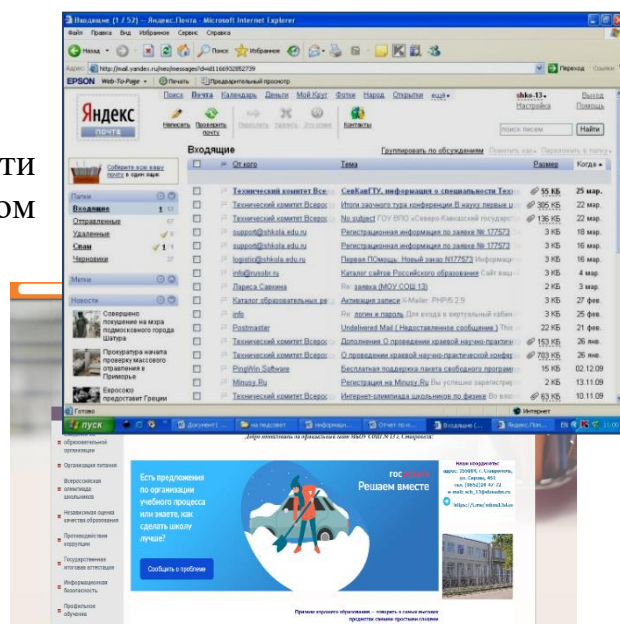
Входящие (1 / 52) — Яндекс.Почта - Microsoft Internet Explorer

Файл Правка Вид Избранное Сервис Справка

Назад Поиск Избранное

Адрес: http://mail.yandex.ru/neo/messages/?id=... Переход Ссылки

EPSON Web-To-Page Печать Предварительный просмотр

Яндекс почта

Поиск Почта Календарь Деньги Мой Круг Фото Народ Открытки ещё

shkola-13 Выход Настройка Помощь

Написать Проверить почту Переслать Удалить Это спам Контакты

Поиск писем Найти

Собрать всю вашу почту в одном ящике

Входящие Группировать по обсуждениям

От кого Тема Размер Когда

Папки

Входящие 1 52

Отправленные

Удаленные

Спам

Черновики

Метки

Новости

Совершено покушение на мэра подмосковного города Шатура

Прокуратура начала проверку массового отравления в Приморье

Евросоюз предоставит Греции

| От кого | Тема | Размер | Когда |
|---|---|---|---|
| Технический комитет Все... | СевКавГТУ, информация о специальностях Тех... | 55 КБ | 25 мар. |
| Технический комитет Всерос | Итоги заочного тура конференции В науку первые ш... | 305 КБ | 22 мар. |
| Технический комитет Всерос | No subject ГОУ ВПО «Северо-Кавказский государст... | 136 КБ | 22 мар. |
| support@shkola.edu.ru | Регистрационная информация по заявке № 177573 | 3 КБ | 18 мар. |
| support@shkola.edu.ru | Регистрационная информация по заявке № 177573 | 3 КБ | 16 мар. |
| logistic@shkola.edu.ru | Первая ПОмощь. Новый заказ N177573 Информац... | 3 КБ | 16 мар. |
| info@rusobr.ru | Каталог сайтов Российского образования Сайт ваш... | 3 КБ | 4 мар. |
| Лариса Савкина | Re: заявка (МОУ СОШ 13) | 2 КБ | 3 мар. |
| Каталог образовательных ре... | Активация записи X-Mailer: PHP/5.2.9 | 3 КБ | 27 фев. |
| info | Re: логин и пароль Для входа в виртуальный кабин... | 3 КБ | 25 фев. |
| Postmaster | Undelivered Mail ( Недоставленное сообщение ) This ... | 22 КБ | 21 фев. |
| Технический комитет Всерос | Дополнения О проведении краевой научно-практич... | 153 КБ | 26 янв. |
| Технический комитет Всерос | О проведении краевой научно-практической конф... | 703 КБ | 26 янв. |
| PingWin Software | Бесплатная поддержка пакета свободного програм... | 15 КБ | 02.12.09 |
| Minusy.Ru | Регистрация на Minusy.Ru Вы успешно зарегистрир... | 2 КБ | 13.11.09 |
| Технический комитет Всерос | Интернет-олимпиада школьников по физике Во вло... | 63 КБ | 10.11.09 |

Готово Интернет

пуск Документ1 ... на педсовет информаци... Отчет пр н... Входящие (... Яндекс.Поч... EN 11:00

ти
ом

Добро пожаловать на официальный сайт МБОУ СОШ № 13 г. Ставрополя!

образовательной организации

Организация питания

Всероссийская олимпиада школьников

Независимая оценка качества образования

Противодействие коррупции

Государственная итоговая аттестация

Информационная безопасность

Профильное обучение

Есть предложения по организации учебного процесса или знаете, как сделать школу лучше?

Сообщить о проблеме

госуслуги Решаем вместе

Наши координаты: адрес: 355000, г. Ставрополь, ул. Серова, 451 тел. (8652)28-47-72 e-mail: sch_13@stavadm.ru

https://t.me/mbou13skst

Признак хорошего образования – говорить о самых высоких предметах самыми простыми словами